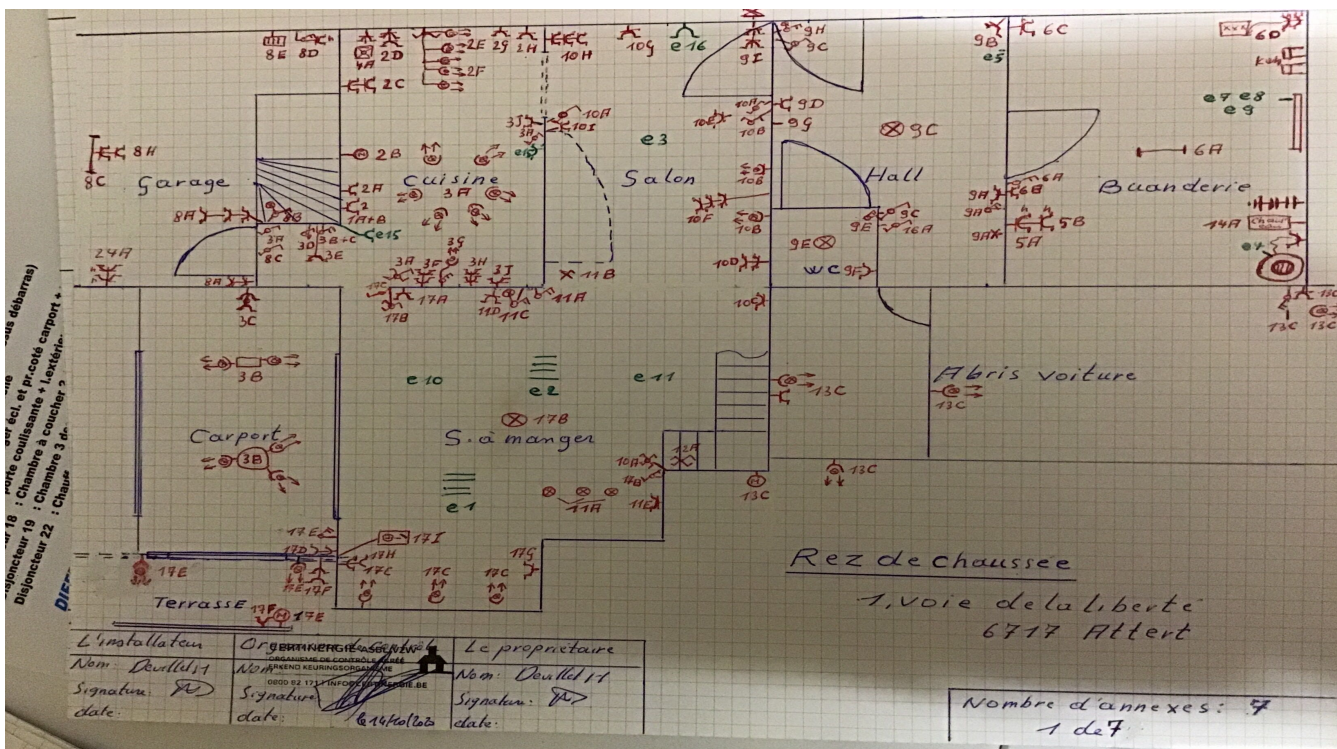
8E 8D
2D
4A
2E 2G 1H
2F
10H
10G e16
9H
9C
9I
9B
6C
e5
6D
e7 e8
e9
2C
10A
10I
3J
e3
10E
9D
10B
9G
9C
8H
8C Garage
2B
Cuisine
Salon
10B
Hall
6A
Buanderie
2A
3A
8A
2
1A+B
3B 3D 3B+C
e15
10F
10B
9C
9E 16A
9A
6B
5B
5A
14A
24A
3H
8C
3E
3G
9E
WC 9F
10D
3A 3F 3H 3I
11B
8A
17C
17A
17B
11D 11C
11A
10G
3C
3B
e10
e2
e11
13C
Abris voiture
13C
17B
Carport
3B
S. à manger
10A
11B
13C
13C
e1
11A
11E
17E
17I
17H
17D
17C
17C
17C
17G
17E
17E 17F
Rez de chaussee
Terrasse
17F 17E
1, voie de la liberte
6717 Attert
L'installateur
Nom: Deuller
Signature:
date:
Organisme de contrôle
CERTINERGIE ASBL/VZW
ORGANISME DE CONTRÔLE AGRÉÉ
ERKEND KEURINGSORGANISME
0800 82 171 INFO@CERTINERGIE.BE
Nom:
Signature:
date: 14/10/2020
Le propriétaire
Nom: Deuller
Signature:
date:
Nombre d'annexes: 7
1 de 7